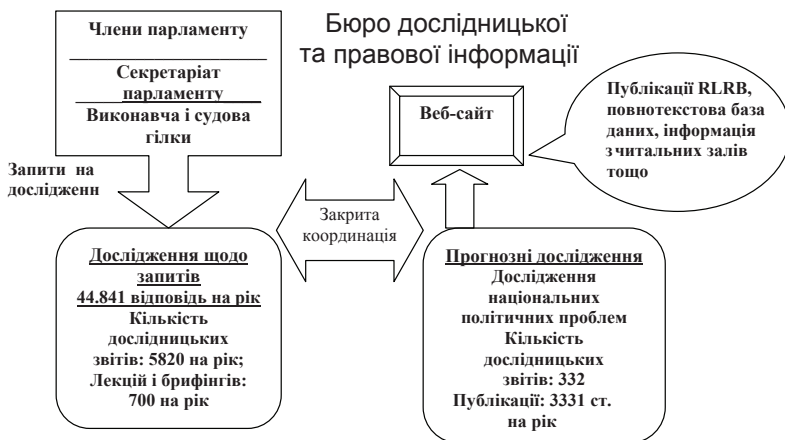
Члени парламенту

Секретаріат парламенту

Виконавча і судова гілки

Бюро дослідницької та правової інформації

Веб-сайт

Публікації RLRB, повнотекстова база даних, інформація з читальних залів тощо

Запити на дослідженн

Закрита координація

Дослідження щодо запитів
44.841 відповідь на рік
Кількість дослідницьких звітів: 5820 на рік;
Лекцій і брифінгів: 700 на рік

Прогнозні дослідження
Дослідження національних політичних проблем
Кількість дослідницьких звітів: 332
Публікації: 3331 ст. на рік